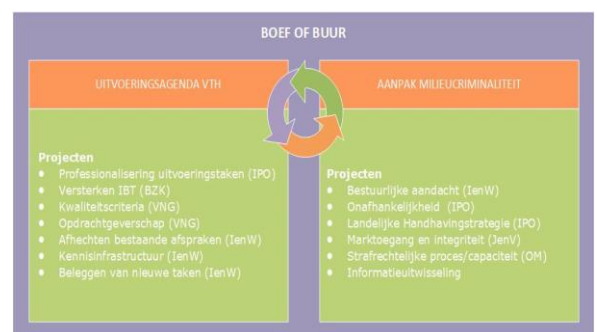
BOEF OF BUUR

UITVOERINGSAGENDA VTH

Projecten
- Professionalisering uitvoeringstaken (IPO)
- Versterken IBT (BZK)
- Kwaliteitscriteria (VNG)
- Opdrachtgeverschap (VNG)
- Afhechten bestaande afspraken (IenW)
- Kennisinfrastructuur (IenW)
- Beleggen van nieuwe taken (IenW)

AANPAK MILIEUCRIMINALITEIT

Projecten
- Bestuurlijke aandacht (IenW)
- Onafhankelijkheid (IPO)
- Landelijke Handhavingstrategie (IPO)
- Marktoegang en integriteit (JenV)
- Strafrechtelijke proces/capaciteit (OM)
- Informatieuitwisseling